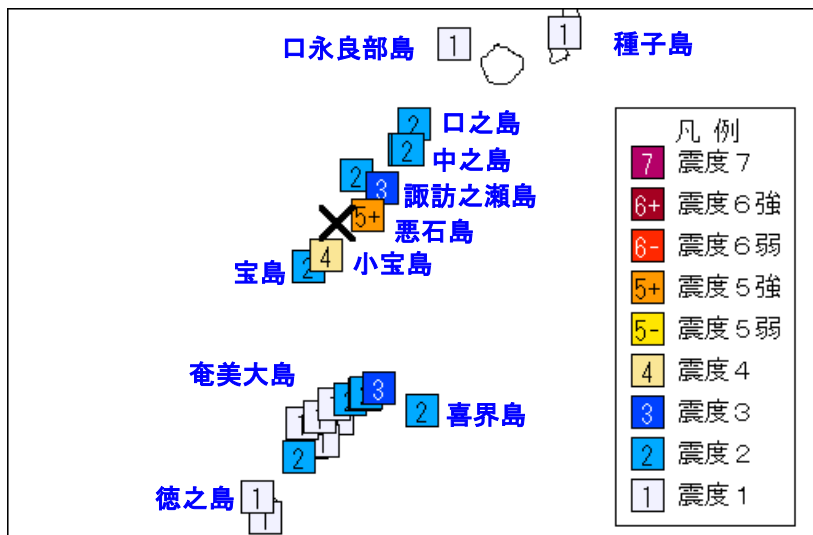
口永良部島 1
1 種子島

2 口之島
2 中之島
2 3 諏訪之瀬島
5+ 悪石島
宝島 2 4 小宝島

奄美大島
3
2 喜界島
2

徳之島 1

凡 例
7 震度７
6+ 震度６強
6- 震度６弱
5+ 震度５強
5- 震度５弱
4 震度４
3 震度３
2 震度２
1 震度１